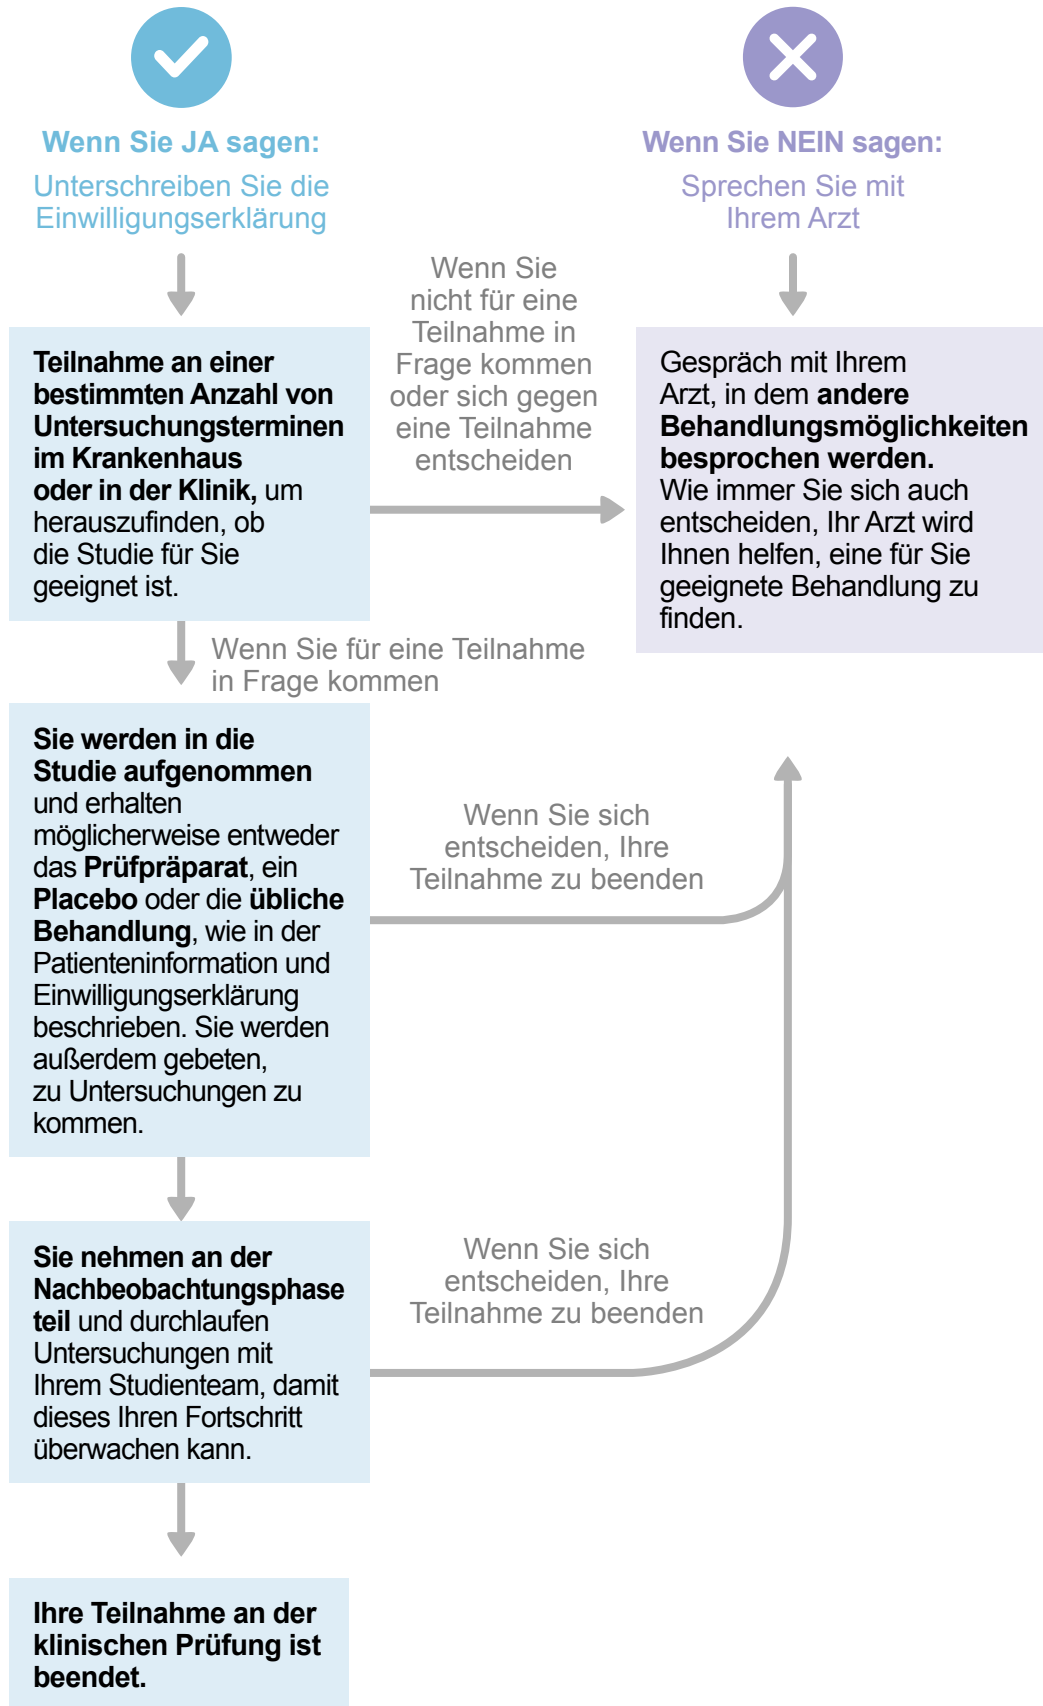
Wenn Sie JA sagen:
Unterschreiben Sie die Einwilligungserklärung

Wenn Sie NEIN sagen:
Sprechen Sie mit Ihrem Arzt

Teilnahme an einer bestimmten Anzahl von Untersuchungsterminen im Krankenhaus oder in der Klinik, um herauszufinden, ob die Studie für Sie geeignet ist.

Wenn Sie nicht für eine Teilnahme in Frage kommen oder sich gegen eine Teilnahme entscheiden

Gespräch mit Ihrem Arzt, in dem andere Behandlungsmöglichkeiten besprochen werden. Wie immer Sie sich auch entscheiden, Ihr Arzt wird Ihnen helfen, eine für Sie geeignete Behandlung zu finden.

Wenn Sie für eine Teilnahme in Frage kommen

Sie werden in die Studie aufgenommen und erhalten möglicherweise entweder das Prüfpräparat, ein Placebo oder die übliche Behandlung, wie in der Patienteninformation und Einwilligungserklärung beschrieben. Sie werden außerdem gebeten, zu Untersuchungen zu kommen.

Wenn Sie sich entscheiden, Ihre Teilnahme zu beenden

Sie nehmen an der Nachbeobachtungsphase teil und durchlaufen Untersuchungen mit Ihrem Studienteam, damit dieses Ihren Fortschritt überwachen kann.

Wenn Sie sich entscheiden, Ihre Teilnahme zu beenden

Ihre Teilnahme an der klinischen Prüfung ist beendet.